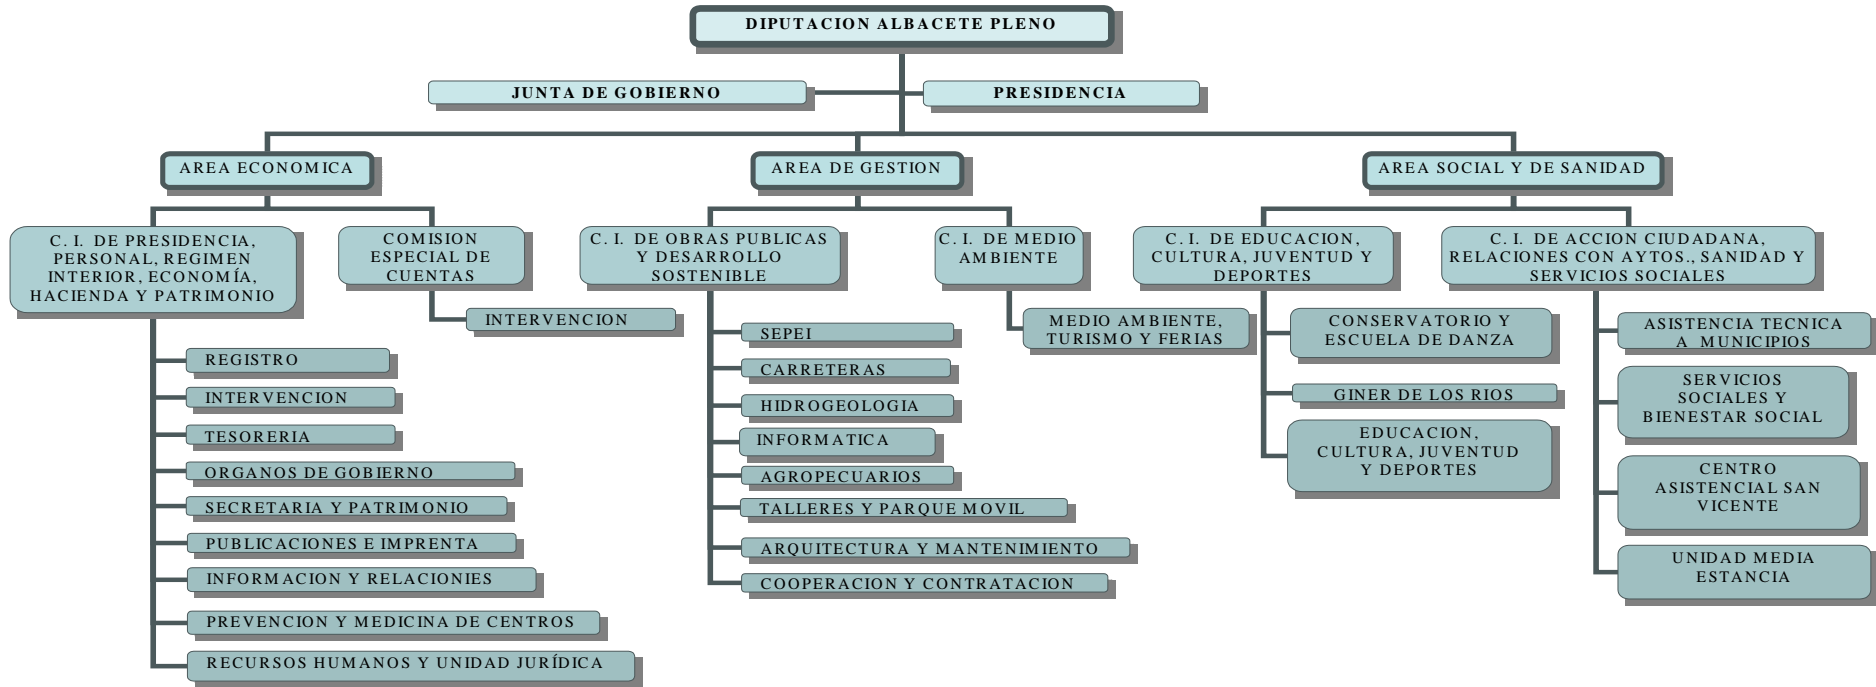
DIPUTACION ALBACETE PLENO

JUNTA DE GOBIERNO

PRESIDENCIA

AREA ECONOMICA

AREA DE GESTION

AREA SOCIAL Y DE SANIDAD

C. I. DE PRESIDENCIA, PERSONAL, REGIMEN INTERIOR, ECONOMÍA, HACIENDA Y PATRIMONIO

REGISTRO

INTERVENCION

TESORERIA

ORGANOS DE GOBIERNO

SECRETARIA Y PATRIMONIO

PUBLICACIONES E IMPRENTA

INFORMACION Y RELACIONIES

PREVENCION Y MEDICINA DE CENTROS

RECURSOS HUMANOS Y UNIDAD JURÍDICA

COMISION ESPECIAL DE CUENTAS

INTERVENCION

C. I. DE OBRAS PUBLICAS Y DESARROLLO SOSTENIBLE

SEPEI

CARRETERAS

HIDROGEOLOGIA

INFORMATICA

AGROPECUARIOS

TALLERES Y PARQUE MOVIL

ARQUITECTURA Y MANTENIMIENTO

COOPERACION Y CONTRATACION

C. I. DE MEDIO AMBIENTE

MEDIO AMBIENTE, TURISMO Y FERIAS

C. I. DE EDUCACION, CULTURA, JUVENTUD Y DEPORTES

CONSERVATORIO Y ESCUELA DE DANZA

GINER DE LOS RIOS

EDUCACION, CULTURA, JUVENTUD Y DEPORTES

C. I. DE ACCION CIUDADANA, RELACIONES CON AYTOS., SANIDAD Y SERVICIOS SOCIALES

ASISTENCIA TECNICA A MUNICIPIOS

SERVICIOS SOCIALES Y BIENESTAR SOCIAL

CENTRO ASISTENCIAL SAN VICENTE

UNIDAD MEDIA ESTANCIA